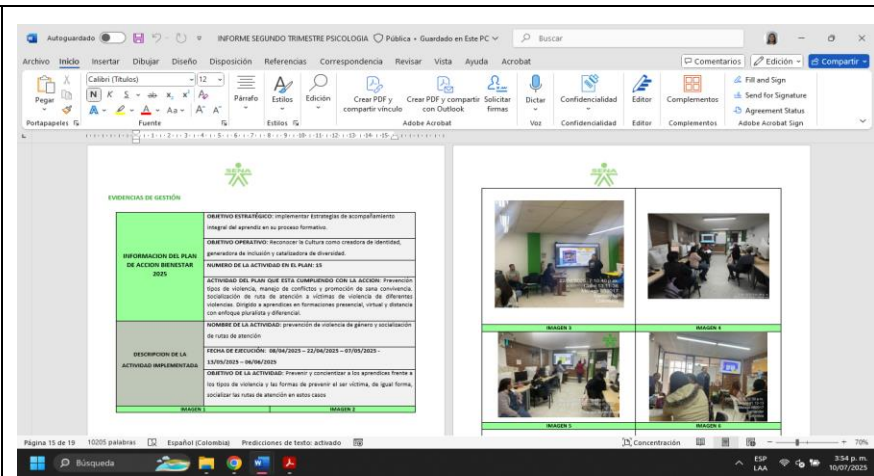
Autoguardado INFORME SEGUNDO TRIMESTRE PSICOLOGIA Pública • Guardado en Este PC Buscar

Archivo Inicio Insertar Dibujar Diseño Disposición Referencias Correspondencia Revisar Vista Ayuda Acrobat

Comentarios Edición Compartir

Pegar Portapapeles Calibri (Títulos) 12 Fuente Párrafo Estilos Estilos Edición Crear PDF y compartir vínculo Crear PDF y compartir con Outlook Solicitar firmas Adobe Acrobat Dictar Voz Confidencialidad Confidencialidad Editor Editor Complementos Complementos Fill and Sign Send for Signature Agreement Status Adobe Acrobat Sign

SENA

EVIDENCIAS DE GESTIÓN

| | |
|---|---|
| INFORMACION DEL PLAN DE ACCION BIENESTAR 2025 | OBJETIVO ESTRATÉGICO: implementar Estrategias de acompañamiento integral del aprendiz en su proceso formativo. |
| | OBJETIVO OPERATIVO: Reconocer la Cultura como creadora de identidad, generadora de inclusión y catalizadora de diversidad. |
| | NUMERO DE LA ACTIVIDAD EN EL PLAN: 15 |
| | ACTIVIDAD DEL PLAN QUE ESTA CUMPLIENDO CON LA ACCION: Prevención tipos de violencia, manejo de conflictos y promoción de sana convivencia. Socialización de ruta de atención a víctimas de violencia de diferentes violencias. Dirigido a aprendices en formaciones presencial, virtual y distancia con enfoque pluralista y diferencial. |
| DESCRIPCION DE LA ACTIVIDAD IMPLEMENTADA | NOMBRE DE LA ACTIVIDAD: prevención de violencia de género y socialización de rutas de atención |
| | FECHA DE EJECUCIÓN: 08/04/2025 – 22/04/2025 – 07/05/2025 - 13/05/2025 – 06/06/2025 |
| | OBJETIVO DE LA ACTIVIDAD: Prevenir y concientizar a los aprendices frente a los tipos de violencia y las formas de prevenir el ser víctima, de igual forma, socializar las rutas de atención en estos casos |

| IMAGEN 1 | IMAGEN 2 |
|---|---|

SENA

| IMAGEN 3 | IMAGEN 4 |
|---|---|
| IMAGEN 5 | IMAGEN 6 |

Página 15 de 19 10205 palabras Español (Colombia) Predicciones de texto: activado Concentración 70%

Búsqueda ESP LAA 3:54 p. m. 10/07/2025